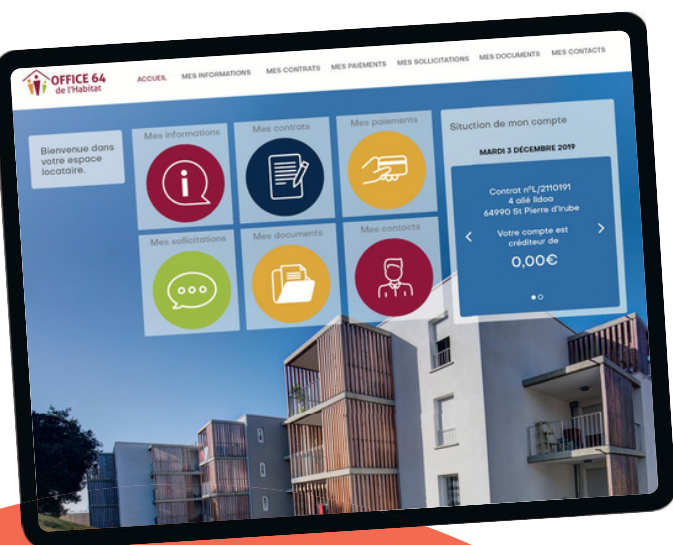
OFFICE 64 de l'Habitat

ACCUEIL MES INFORMATIONS MES CONTRATS MES PAIEMENTS MES SOLLICITATIONS MES DOCUMENTS MES CONTACTS

Bienvenue dans votre espace locataire.

Mes informations

Mes contrats

Mes paiements

Mes sollicitations

Mes documents

Mes contacts

Situction de mon compte

MARDI 3 DÉCEMBRE 2019

Contrat n°L/2110191
4 allé Ildoa
64990 St Pierre d'Irube

Votre compte est créditeur de

0,00€